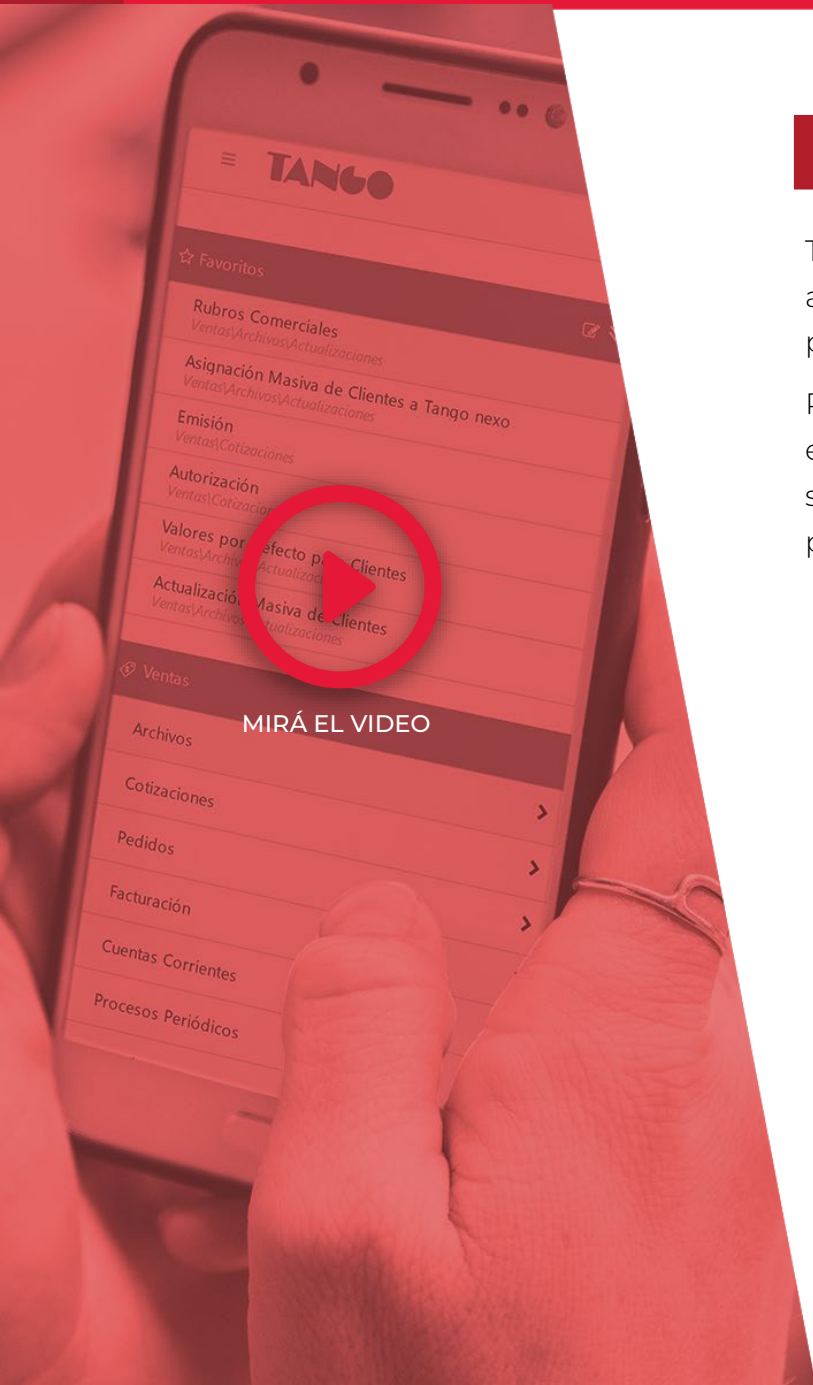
TANGO

Favoritos

Rubros Comerciales
Ventas\Archivos\Actualizaciones

Asignación Masiva de Clientes a Tango nexo
Ventas\Archivos\Actualizaciones

Emisión
Ventas\Cotizaciones

Autorización
Ventas\Cotizacion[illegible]

Valores por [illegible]efecto p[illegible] Clientes
Ventas\Archi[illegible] Actualiza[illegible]

Actualizació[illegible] Masiva de Clientes
Ventas\Archivos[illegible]ualizaciones

Ventas

Archivos

Cotizaciones

Pedidos

Facturación

Cuentas Corrientes

Procesos Periódicos

MIRÁ EL VIDEO

T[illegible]
a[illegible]
p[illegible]

P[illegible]
e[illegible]
s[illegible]
p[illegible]